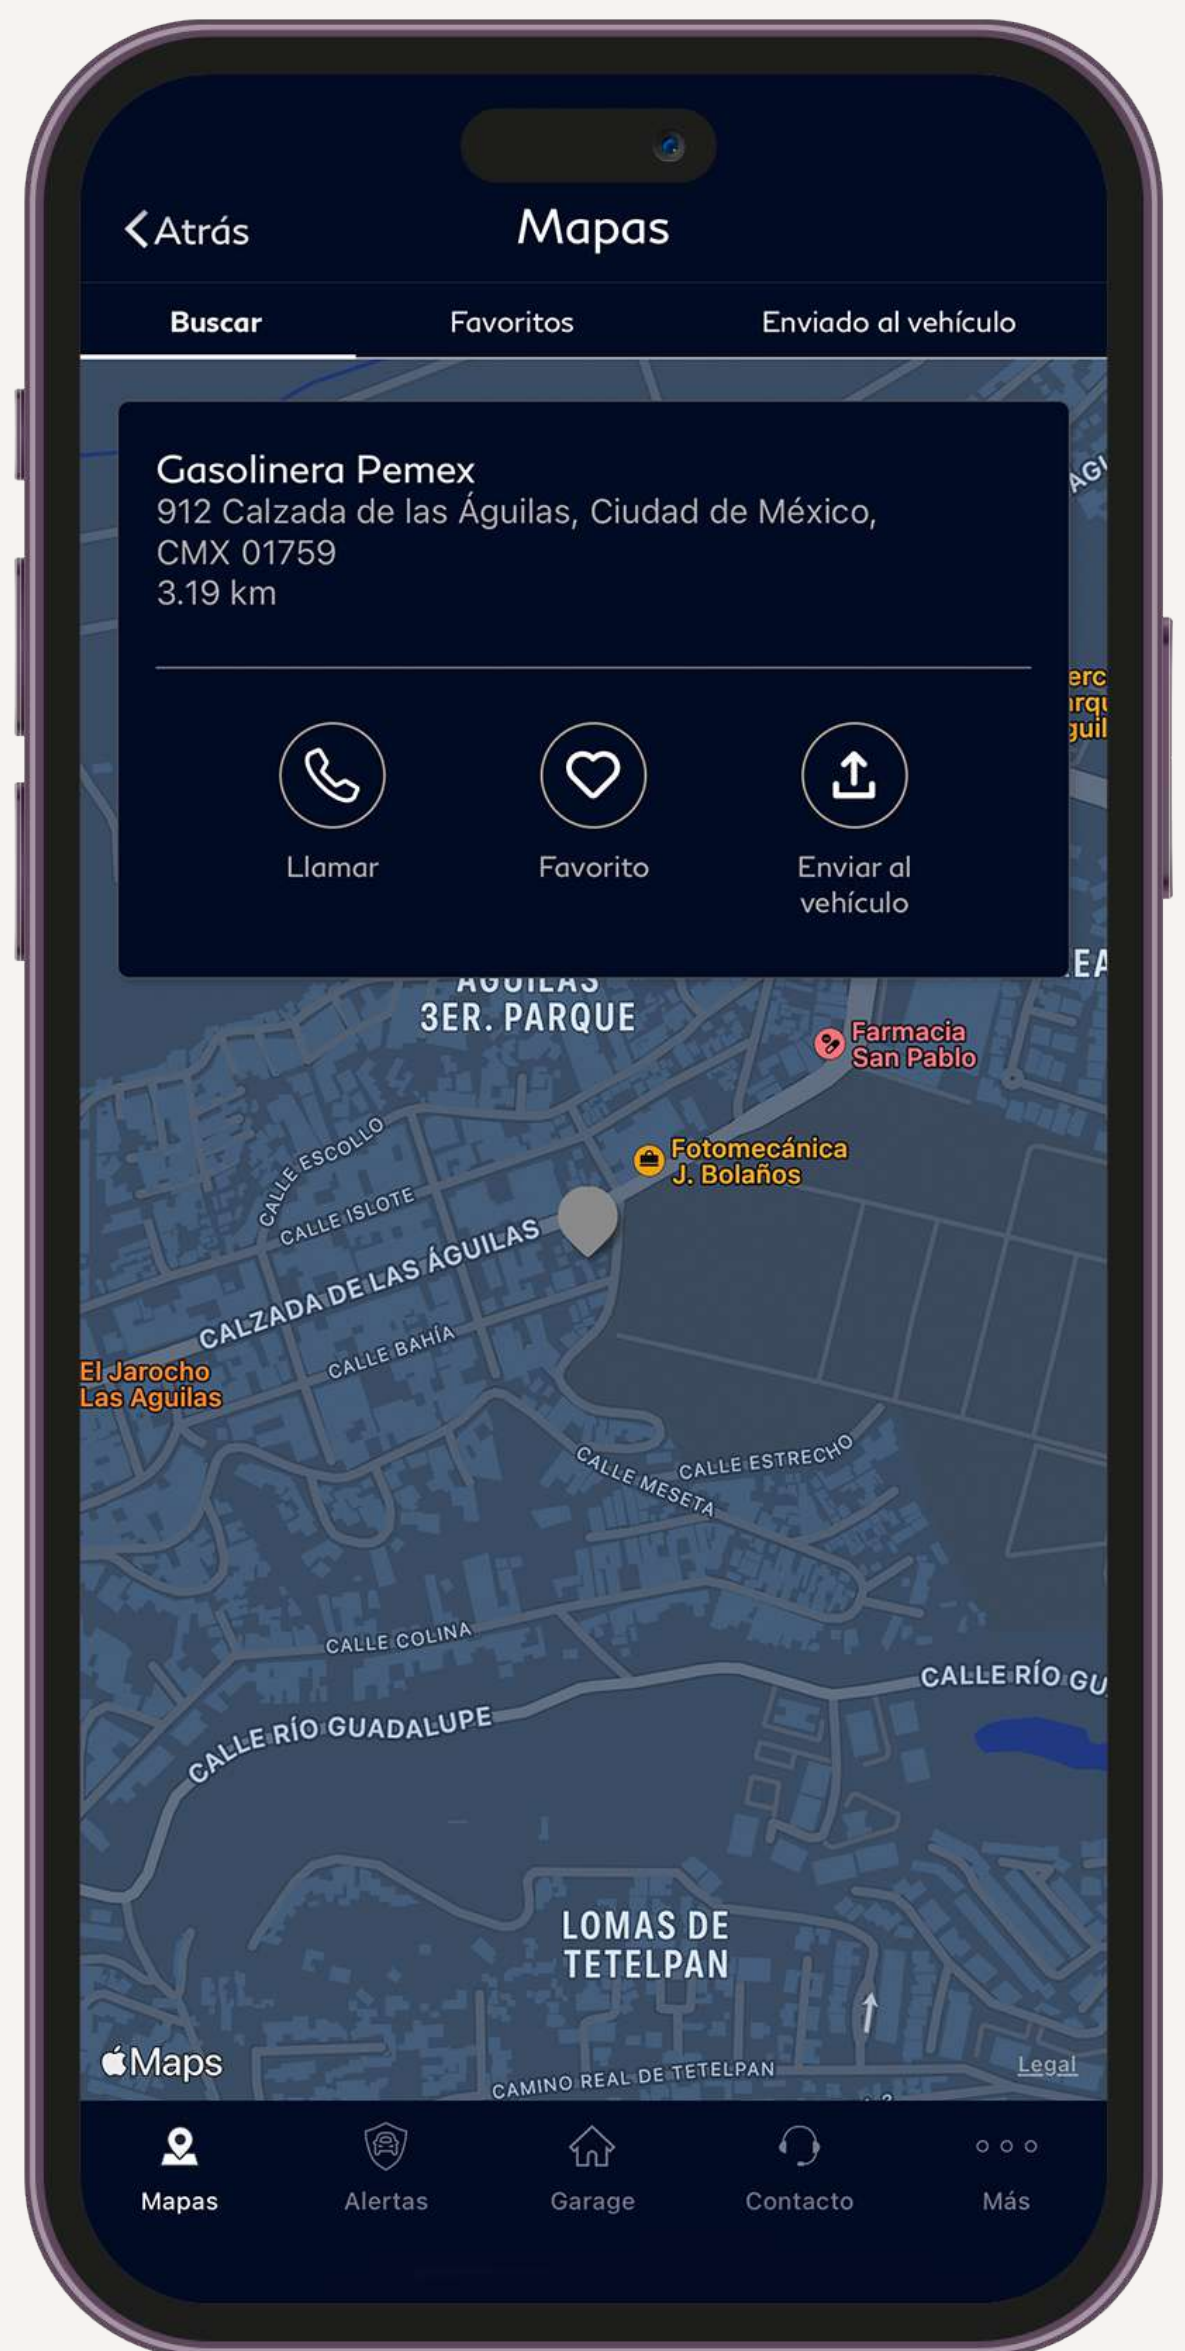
Atrás
Mapas

Buscar
Favoritos
Enviado al vehículo

Gasolinera Pemex
912 Calzada de las Águilas, Ciudad de México, CMX 01759
3.19 km

Llamar
Favorito
Enviar al vehículo

AG
erc
arq
guil
EA

ÁGUILAS
3ER. PARQUE
Farmacia San Pablo
Fotomecánica J. Bolaños
CALLE ESCOLLO
CALLE ISLOTE
CALZADA DE LAS ÁGUILAS
CALLE BAHÍA
El Jarocho Las Aguilas
CALLE MESETA
CALLE ESTRECHO
CALLE COLINA
CALLE RÍO GU
CALLE RÍO GUADALUPE
LOMAS DE TETELPAN
Maps
CAMINO REAL DE TETELPAN
Legal

Mapas
Alertas
Garage
Contacto
Más